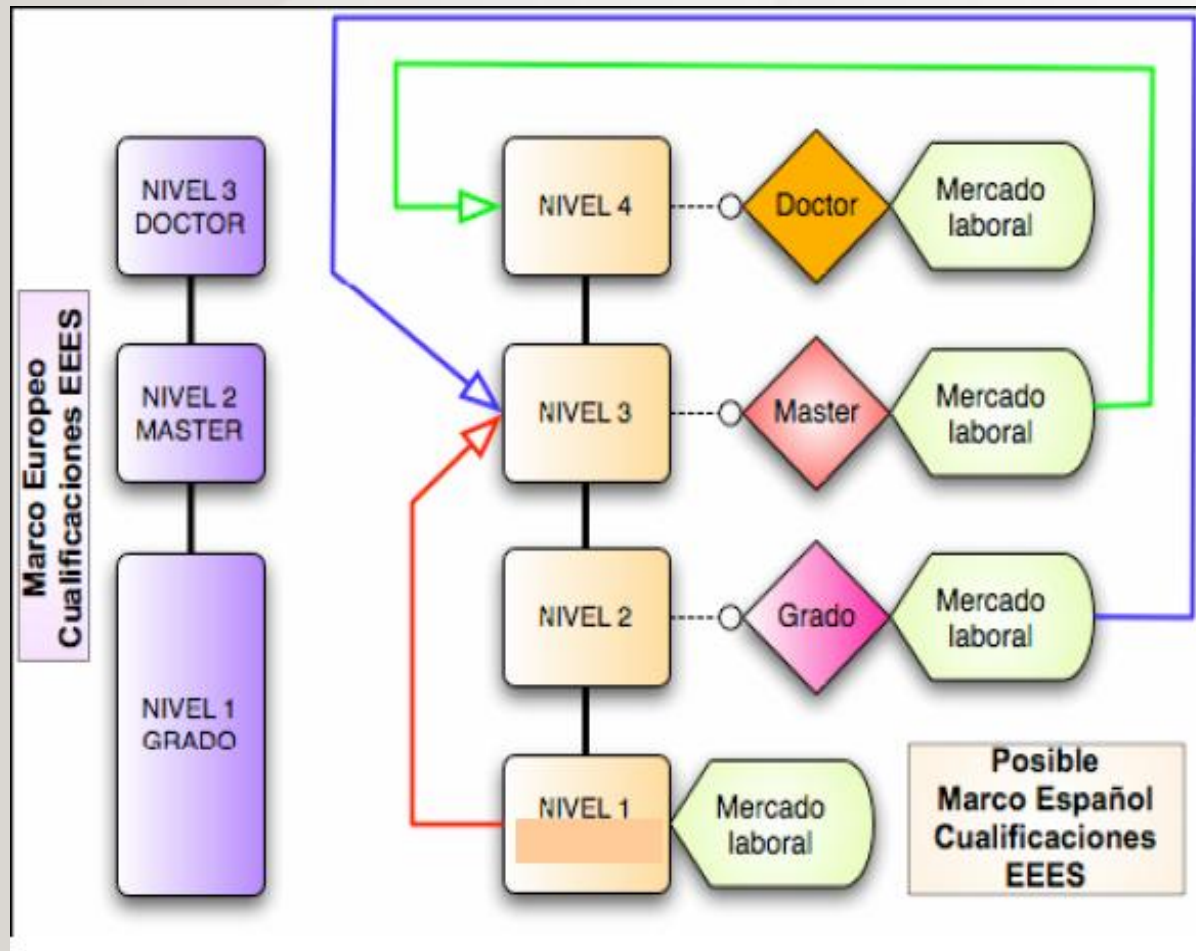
Marco Europeo
Cualificaciones EEES

NIVEL 3
DOCTOR

NIVEL 2
MASTER

NIVEL 1
GRADO

NIVEL 4

Doctor

Mercado laboral

NIVEL 3

Master

Mercado laboral

NIVEL 2

Grado

Mercado laboral

NIVEL 1

Mercado laboral

Posible
Marco Español
Cualificaciones
EEES